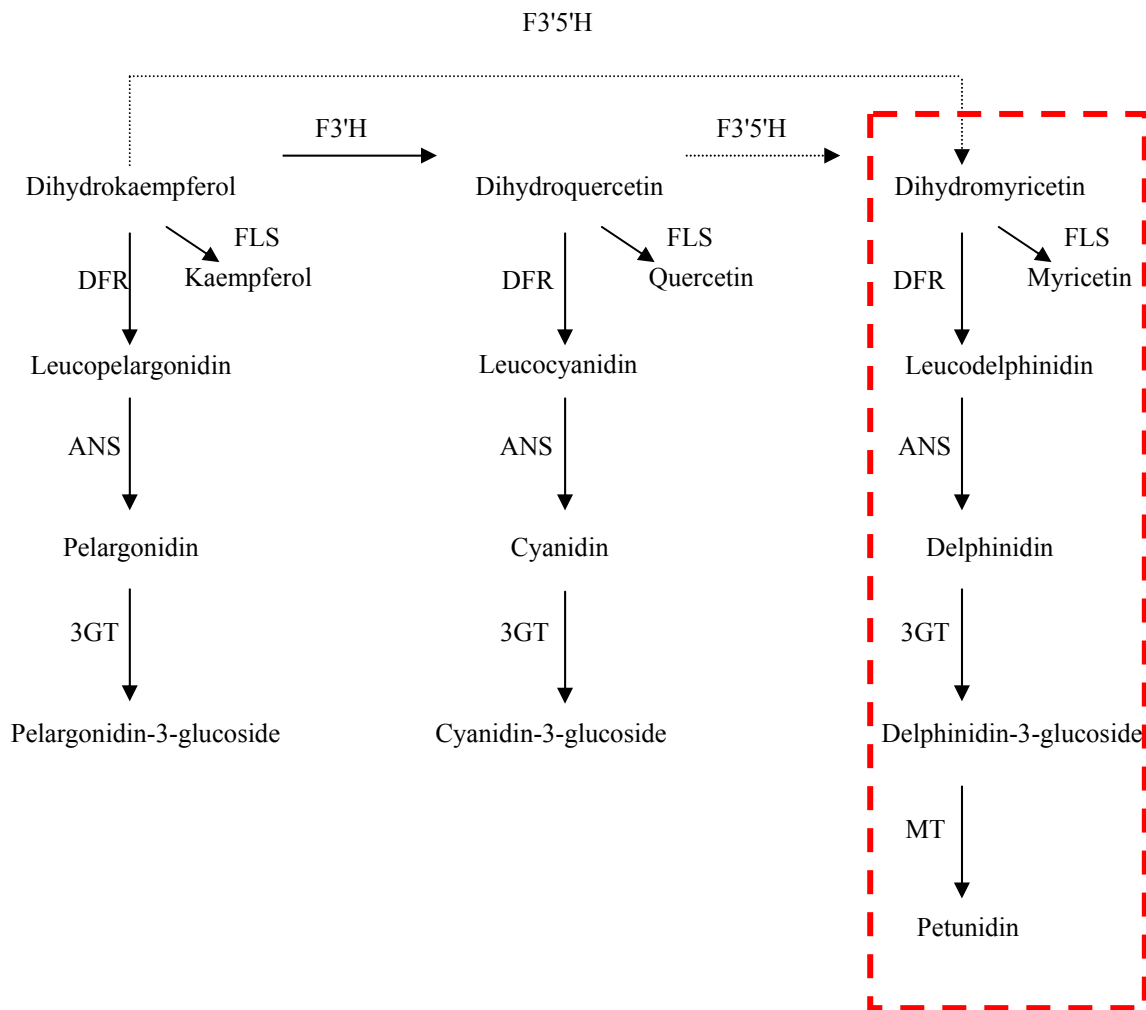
F3'5'H

F3'H

F3'5'H

Dihydrokaempferol

FLS

Kaempferol

DFR

Leucopelargonidin

ANS

Pelargonidin

3GT

Pelargonidin-3-glucoside

Dihydroquercetin

FLS

Quercetin

DFR

Leucocyanidin

ANS

Cyanidin

3GT

Cyanidin-3-glucoside

Dihydromyricetin

FLS

Myricetin

DFR

Leucodelphinidin

ANS

Delphinidin

3GT

Delphinidin-3-glucoside

MT

Petunidin